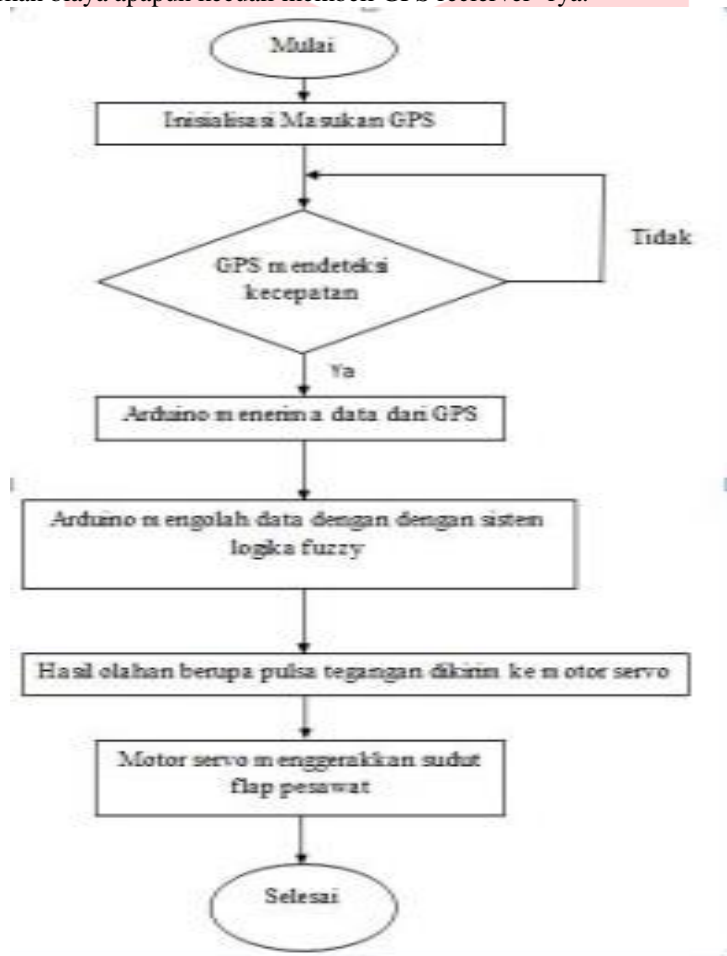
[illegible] biaya apapun kecuali membeli GPS receiver -nya.

Mulai

Inisialisasi Masukan GPS

GPS mendeteksi kecepatan

Tidak

Ya

Arduino menerima data dari GPS

Arduino mengolah data dengan dengan sistem logika fuzzy

Hasil olahan berupa pulsa tegangan dikirim ke motor servo

Motor servo menggerakkan sudut flap pesawat

Selesai